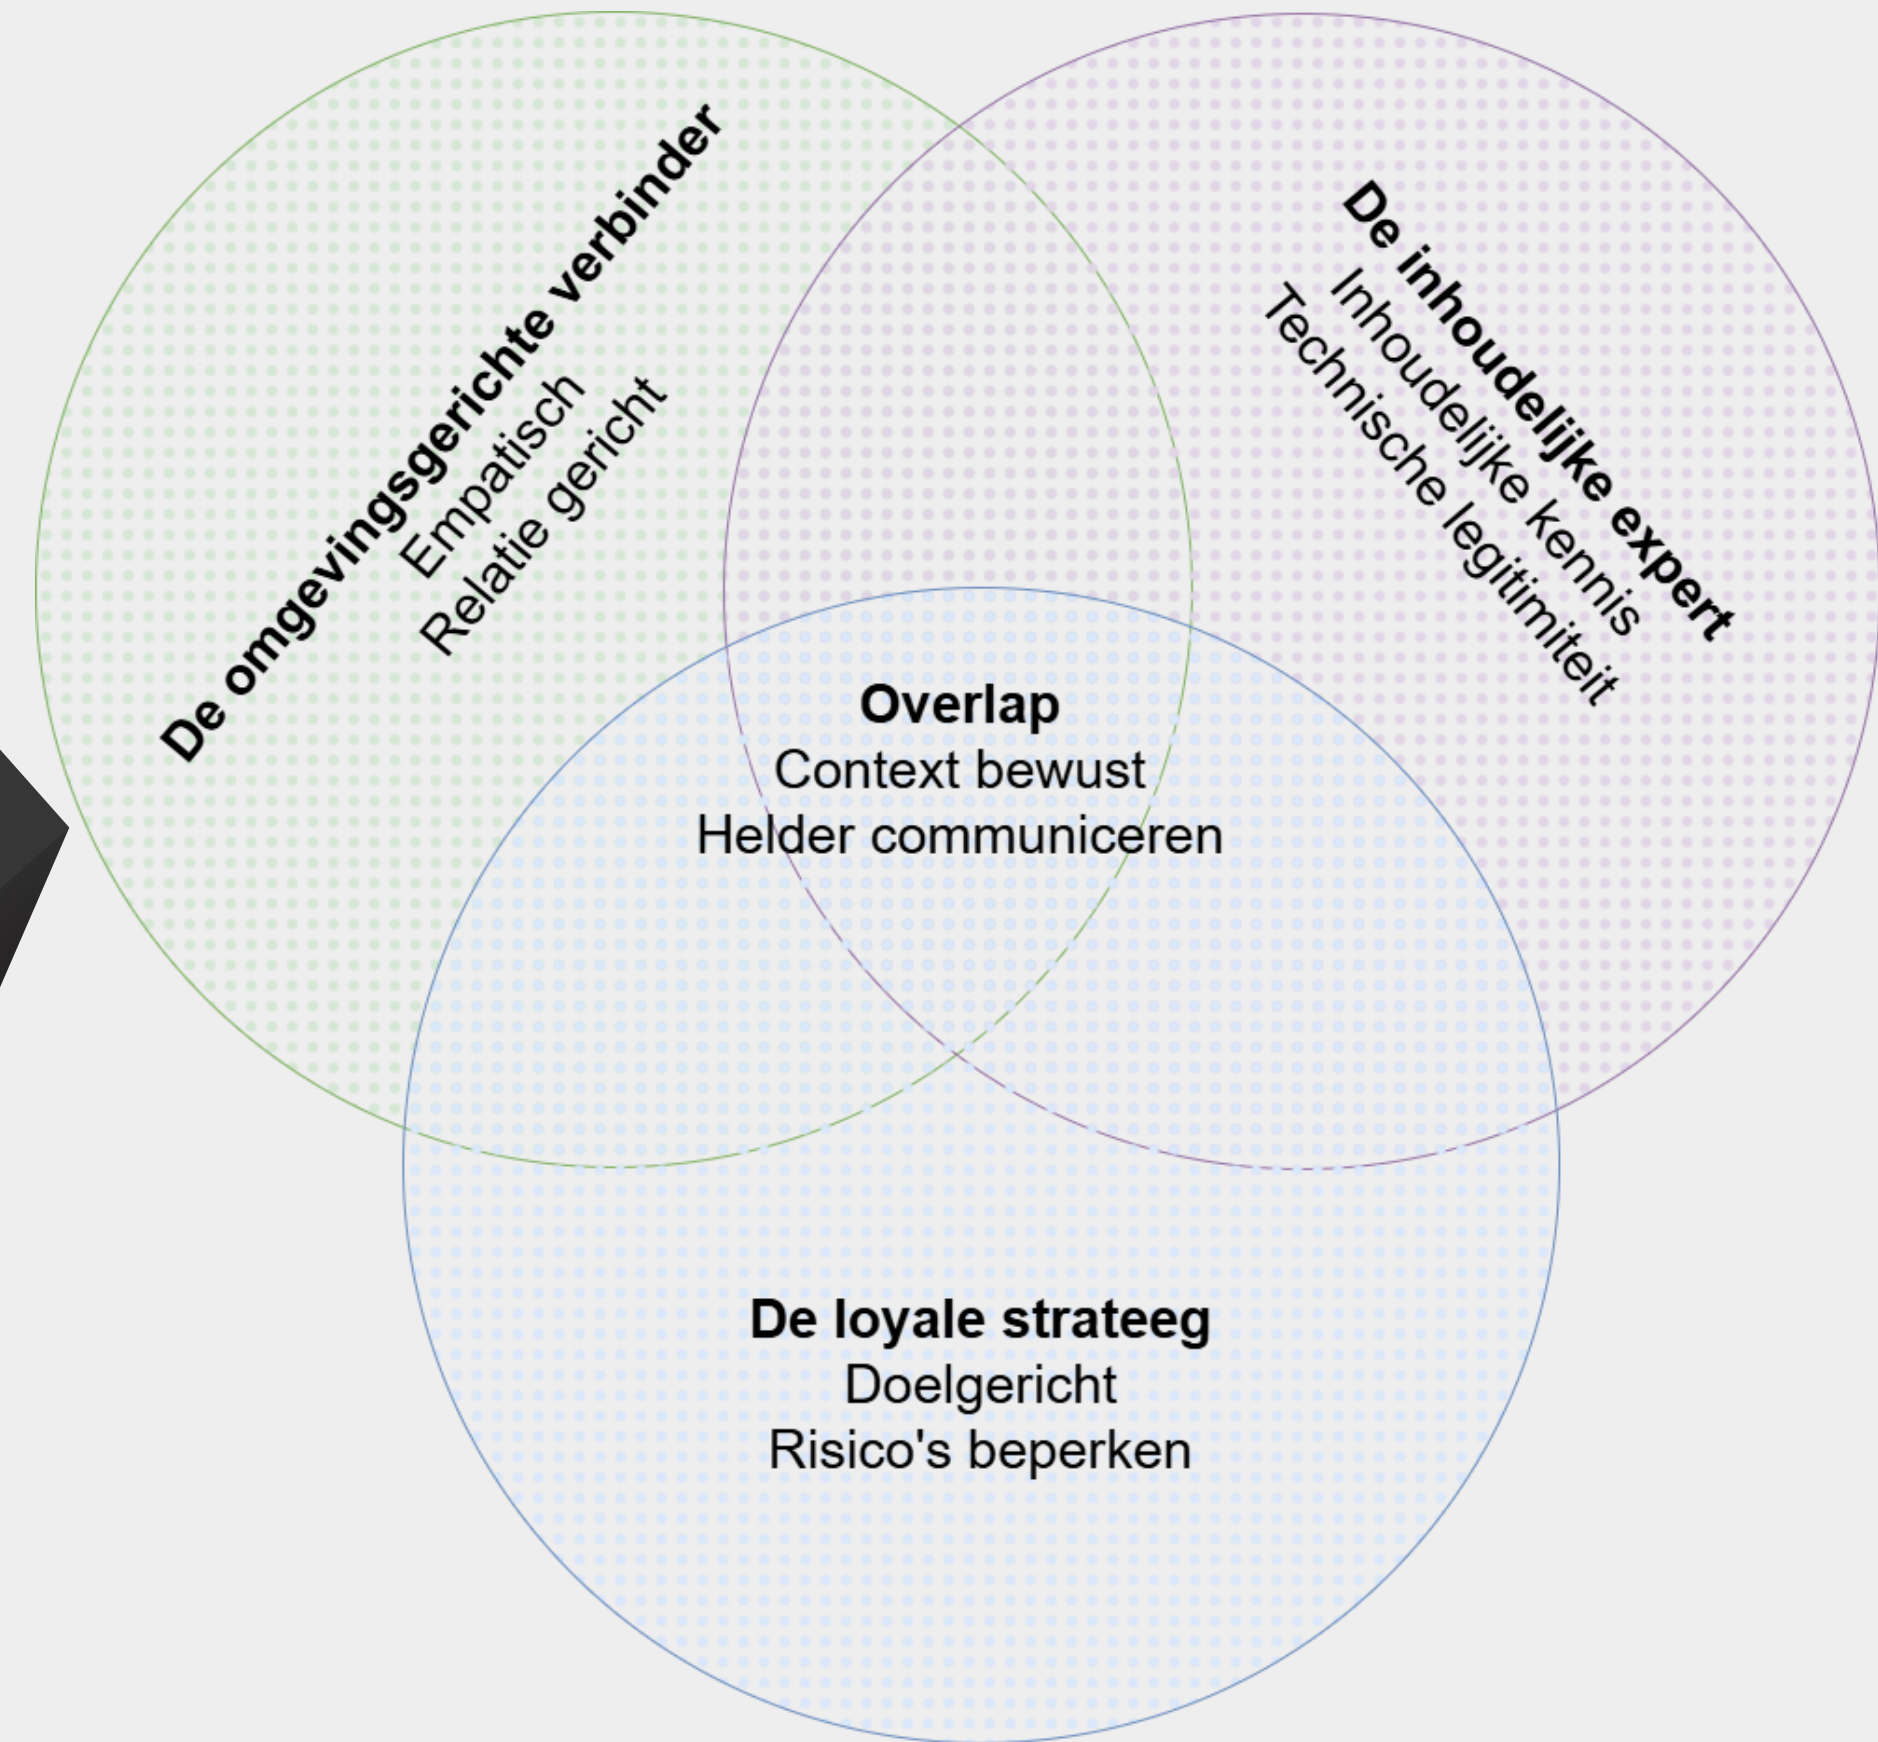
De omgevingsgerichte verbinder
Empatisch
Relatie gericht

De inhoudelijke expert
Inhoudelijke kennis
Technische legitimiteit

Overlap
Context bewust
Helder communiceren

De loyale strateeg
Doelgericht
Risico's beperken